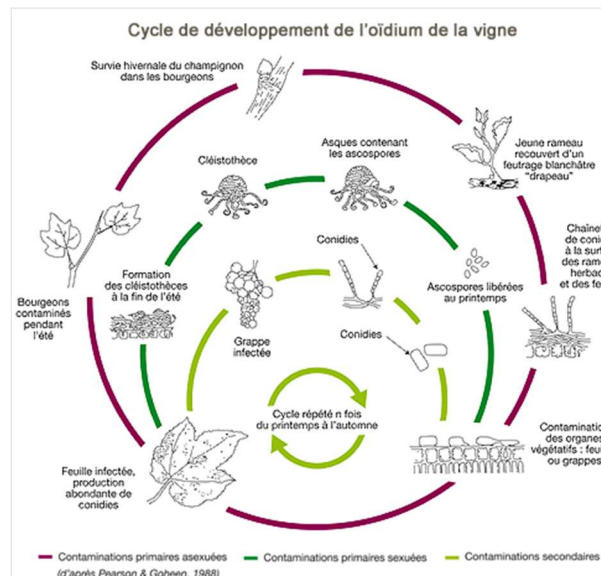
Cycle de développement de l'oïdium de la vigne

Survie hivernale du champignon dans les bourgeons

Jeune rameau recouvert d'un feutrage blanchâtre "drapeau"

Cléistothèce

Asques contenant les ascospores

Chaîne de coni à la surf des ram herbac et des fe

Conidies

Formation des cléistothèces à la fin de l'été

Ascospores libérées au printemps

Bourgeons contaminés pendant l'été

Grappe infectée

Conidies

Cycle répété n fois du printemps à l'automne

Contaminati des organes végétatifs : feu ou grappes

Feuille infectée, production abondante de conidies

Contaminations primaires asexuées

Contaminations primaires sexuées

Contaminations secondaires

(d'après Pearson & Goheen, 1988)